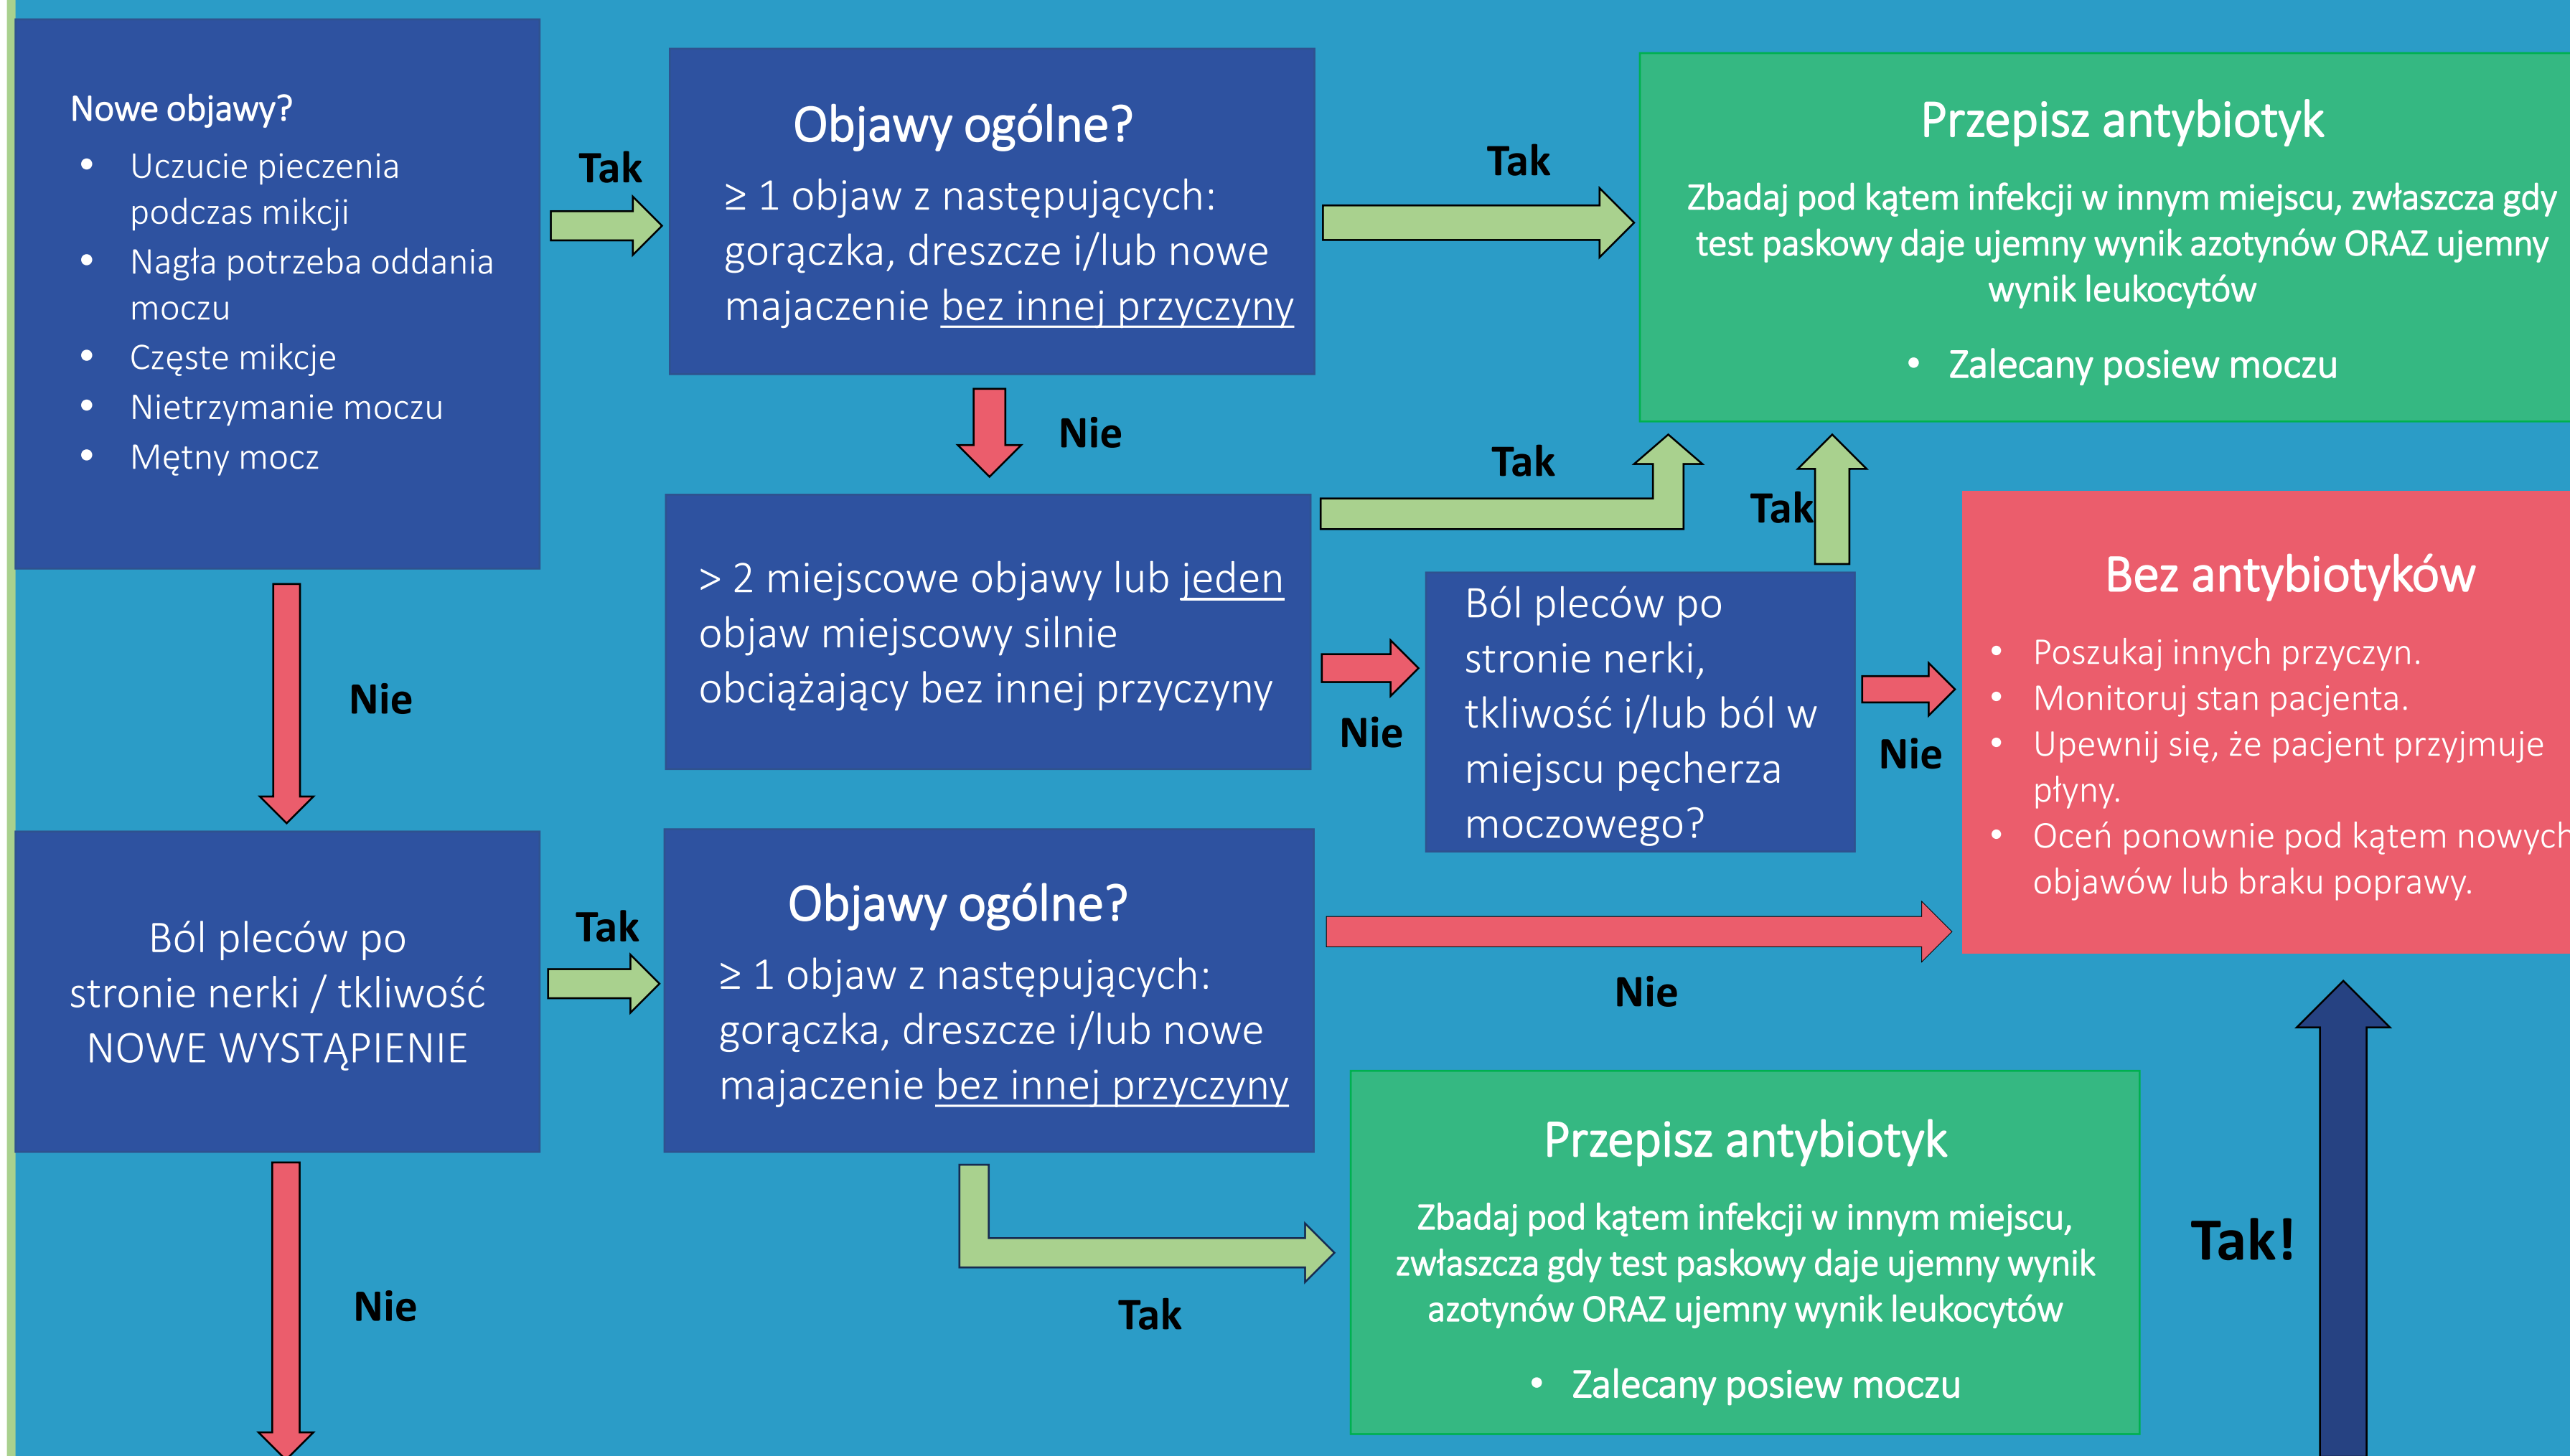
Nowe objawy?
- Uczucie pieczenia podczas mikcji
- Nagła potrzeba oddania moczu
- Częste mikcje
- Nietrzymanie moczu
- Mętny mocz

Tak

Objawy ogólne?
≥ 1 objaw z następujących: gorączka, dreszcze i/lub nowe majaczenie bez innej przyczyny

Tak

Przepisz antybiotyk
Zbadaj pod kątem infekcji w innym miejscu, zwłaszcza gdy test paskowy daje ujemny wynik azotynów ORAZ ujemny wynik leukocytów
- Zalecany posiew moczu

Nie

Tak

Tak

> 2 miejscowe objawy lub jeden objaw miejscowy silnie obciążający bez innej przyczyny

Nie

Ból pleców po stronie nerki, tkliwość i/lub ból w miejscu pęcherza moczowego?

Nie

Bez antybiotyków
- Poszukaj innych przyczyn.
- Monitoruj stan pacjenta.
- Upewnij się, że pacjent przyjmuje płyny.
- Oceń ponownie pod kątem nowych objawów lub braku poprawy.

Nie

Ból pleców po stronie nerki / tkliwość NOWE WYSTĄPIENIE

Tak

Objawy ogólne?
≥ 1 objaw z następujących: gorączka, dreszcze i/lub nowe majaczenie bez innej przyczyny

Nie

Przepisz antybiotyk
Zbadaj pod kątem infekcji w innym miejscu, zwłaszcza gdy test paskowy daje ujemny wynik azotynów ORAZ ujemny wynik leukocytów
- Zalecany posiew moczu

Tak!

Nie

Tak